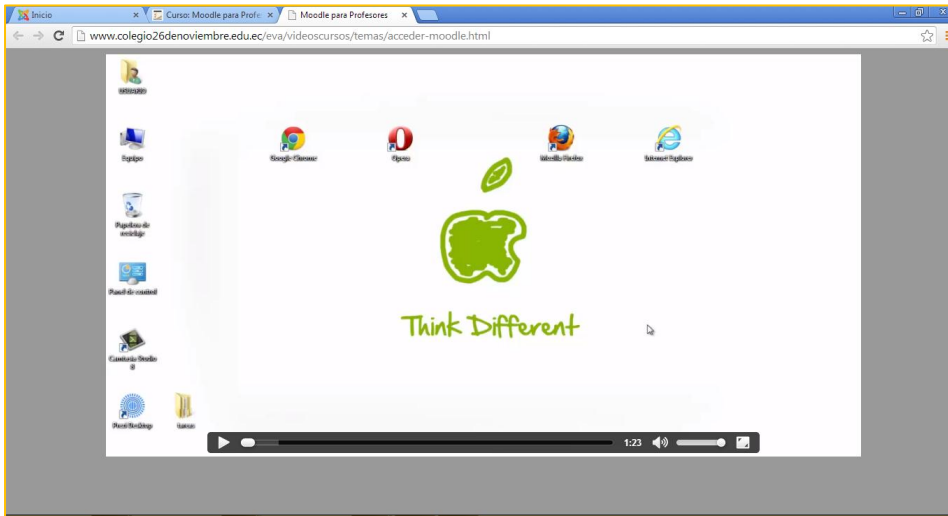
Inicio
Curso: Moodle para Profe
Moodle para Profesores
www.colegio26denoviembre.edu.ec/eva/videoscursos/temas/acceder-moodle.html

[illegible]
Equipo
Papelera de reciclaje
Panel de control
Camtasia Studio 8
Pivot Desktop
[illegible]
Google Chrome
Opera
Mozilla Firefox
Internet Explorer

Think Different

1:23